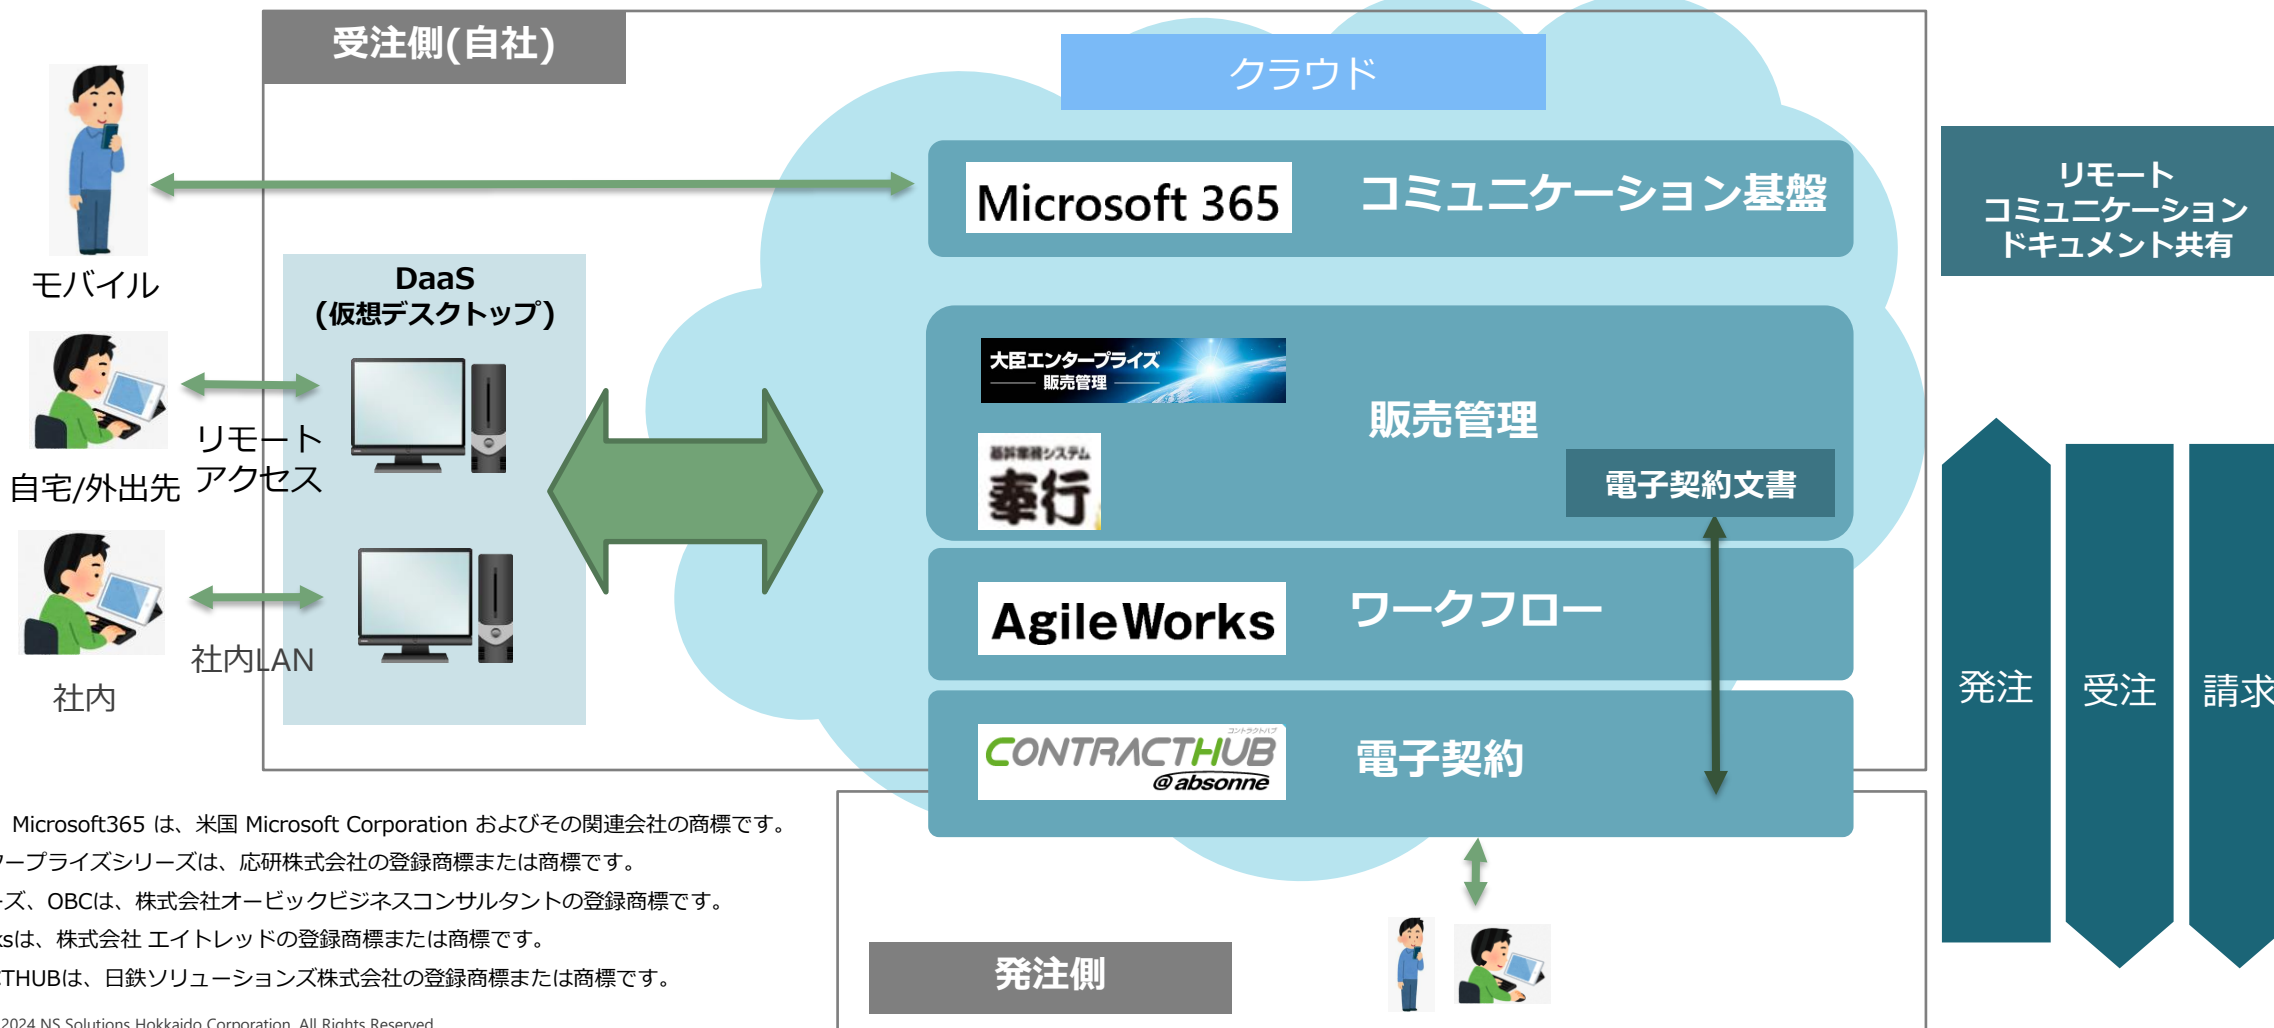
受注側(自社)

クラウド

Microsoft 365 コミュニケーション基盤

リモート
コミュニケーション
ドキュメント共有

モバイル

DaaS
(仮想デスクトップ)

大臣エンタープライズ
販売管理

販売管理

基幹業務システム
奉行

電子契約文書

自宅/外出先

リモート
アクセス

AgileWorks ワークフロー

社内LAN

社内

コントラクトハブ
CONTRACTHUB
@absonne

電子契約

発注

受注

請求

Microsoft365 は、米国 Microsoft Corporation およびその関連会社の商標です。
ープライズシリーズは、応研株式会社の登録商標または商標です。
ズ、OBCは、株式会社オービックビジネスコンサルタントの登録商標です。
sは、株式会社 エイトレッドの登録商標または商標です。
THUBは、日鉄ソリューションズ株式会社の登録商標または商標です。

発注側

2024 NS Solutions Hokkaido Corporation. All Rights Reserved.